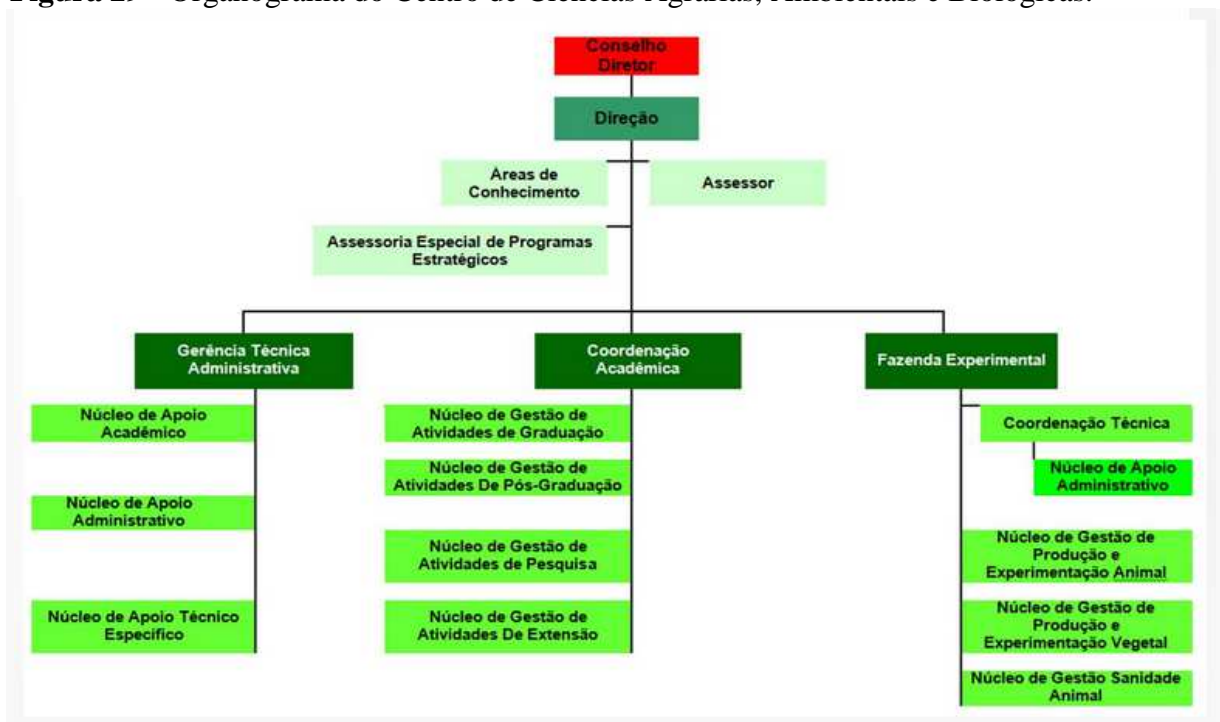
Figura 19 – Organograma do Centro de Ciências Agrárias, Ambientais e Biológicas.

Conselho Diretor

Direção

Áreas de Conhecimento

Assessor

Assessoria Especial de Programas Estratégicos

Gerência Técnica Administrativa

Coordenação Acadêmica

Fazenda Experimental

Núcleo de Apoio Acadêmico

Núcleo de Apoio Administrativo

Núcleo de Apoio Técnico Específico

Núcleo de Gestão de Atividades de Graduação

Núcleo de Gestão de Atividades De Pós-Graduação

Núcleo de Gestão de Atividades de Pesquisa

Núcleo de Gestão de Atividades De Extensão

Coordenação Técnica

Núcleo de Apoio Administrativo

Núcleo de Gestão de Produção e Experimentação Animal

Núcleo de Gestão de Produção e Experimentação Vegetal

Núcleo de Gestão Sanidade Animal